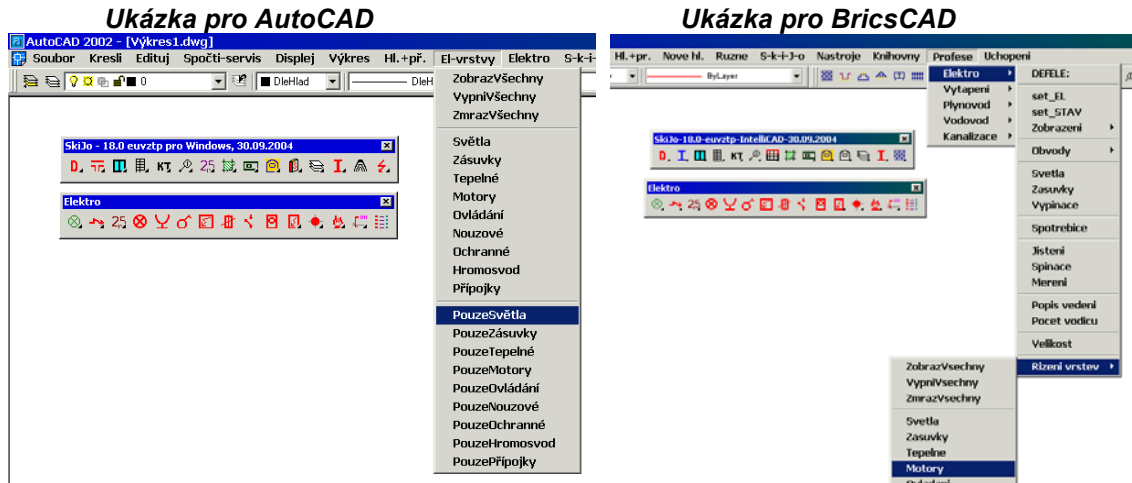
Ukázka pro AutoCAD

AutoCAD 2002 - [Výkres1.dwg]

Soubor Kresli Edituj Spočti-servis Displej Výkres Hl.+př. El-vrstvy Elektro S-k-i-

0 DleHlad DleH

SkiJo - 18.0 euvztp pro Windows, 30.09.2004

Elektro

ZobrazVšechny
VypniVšechny
ZmrazVšechny

Světla
Zásuvky
Tepelné
Motory
Ovládání
Nouzové
Ochranné
Hromosvod
Přípojky

PouzeSvětla
PouzeZásuvky
PouzeTepelné
PouzeMotory
PouzeOvládání
PouzeNouzové
PouzeOchranné
PouzeHromosvod
PouzePřípojky

Ukázka pro BricsCAD

Hl.+pr. Nove hl. Ruzne S-k-i-J-o Nastroje Knihovny Profese Uchopeni

ByLayer

SkiJo-18.0-euvztp-IntelliCAD-30.09.2004

Elektro

Elektro
Vytapeni
Plynovod
Vodovod
Kanalizace

DEFELE:
set_EL
set_STAV
Zobrazeni
Obvody
Svetla
Zasuvky
Vypinace
Spotrebice
Jisteni
Spinace
Mereni
Popis vedeni
Pocet vodicu
Velikost
Rizeni vrstev

ZobrazVsechny
VypniVsechny
ZmrazVsechny
Svetla
Zasuvky
Tepelne
Motory
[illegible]